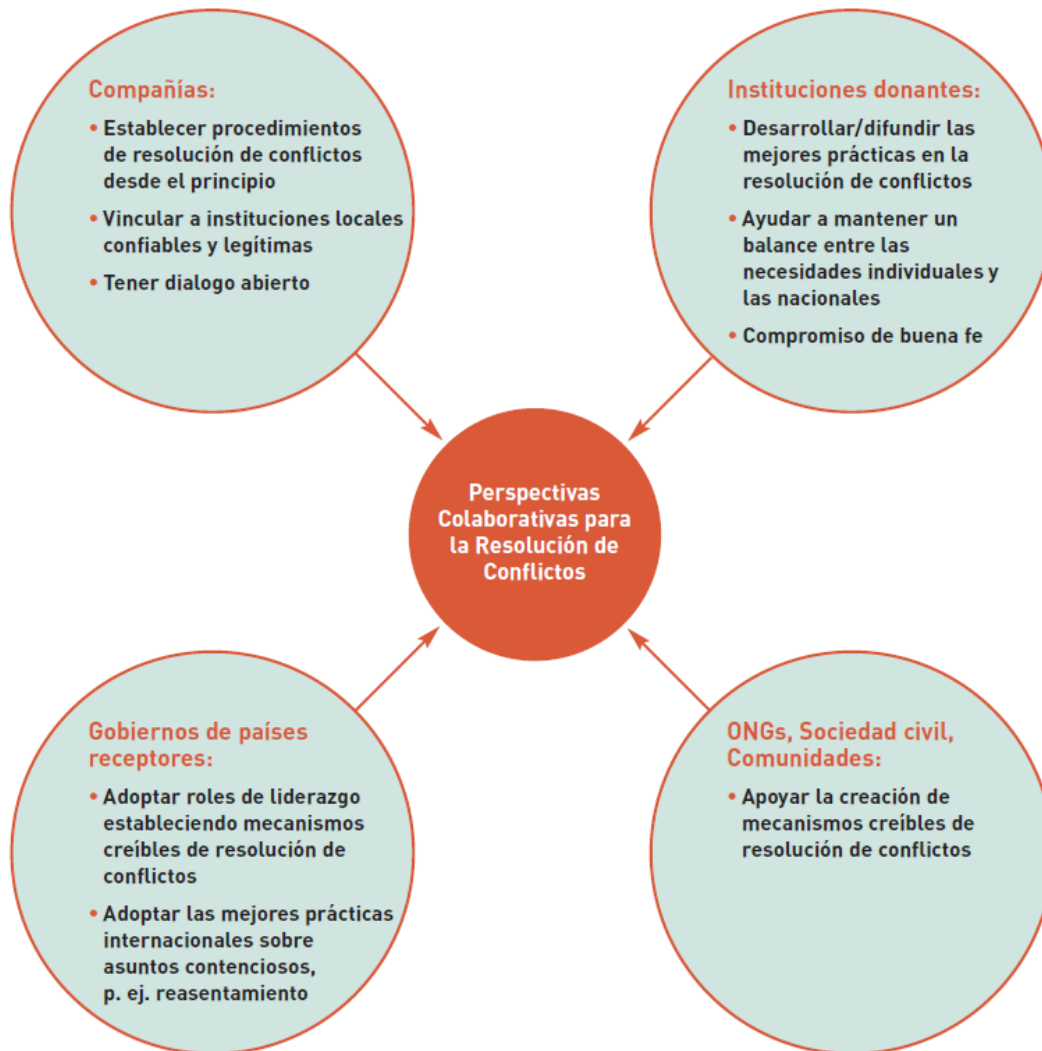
Compañías:
• Establecer procedimientos de resolución de conflictos desde el principio
• Vincular a instituciones locales confiables y legítimas
• Tener dialogo abierto

Instituciones donantes:
• Desarrollar/difundir las mejores prácticas en la resolución de conflictos
• Ayudar a mantener un balance entre las necesidades individuales y las nacionales
• Compromiso de buena fe

Perspectivas Colaborativas para la Resolución de Conflictos

Gobiernos de países receptores:
• Adoptar roles de liderazgo estableciendo mecanismos creíbles de resolución de conflictos
• Adoptar las mejores prácticas internacionales sobre asuntos contenciosos, p. ej. reasentamiento

ONGs, Sociedad civil, Comunidades:
• Apoyar la creación de mecanismos creíbles de resolución de conflictos